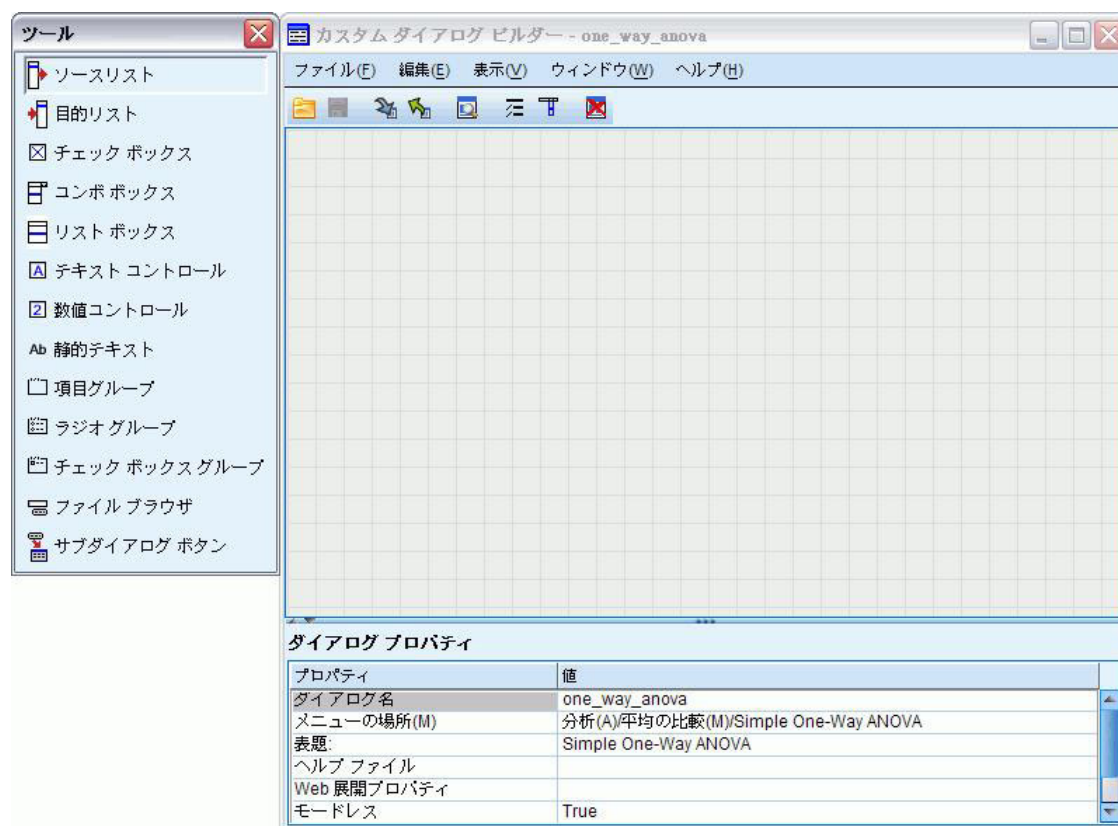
ツール

ソースリスト
目的リスト
チェック ボックス
コンボ ボックス
リスト ボックス
テキスト コントロール
数値コントロール
Ab 静的テキスト
項目グループ
ラジオ グループ
チェック ボックス グループ
ファイル ブラウザ
サブダイアログ ボタン

カスタム ダイアログ ビルダー - one_way_anova

ファイル(F) 編集(E) 表示(V) ウィンドウ(W) ヘルプ(H)

ダイアログ プロパティ

| プロパティ | 値 |
|---|---|
| ダイアログ名 | one_way_anova |
| メニューの場所(M) | 分析(A)/平均の比較(M)/Simple One-Way ANOVA |
| 表題: | Simple One-Way ANOVA |
| ヘルプ ファイル | |
| Web 展開プロパティ | |
| モードレス | True |